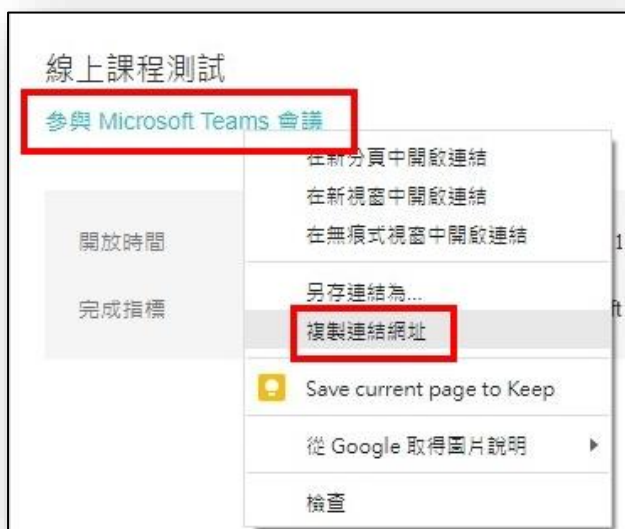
線上課程測試

參與 Microsoft Teams 會議

開放時間

完成指標

在新分頁中開啟連結
在新視窗中開啟連結
在無痕式視窗中開啟連結
另存連結為...
複製連結網址
Save current page to Keep
從 Google 取得圖片說明
檢查